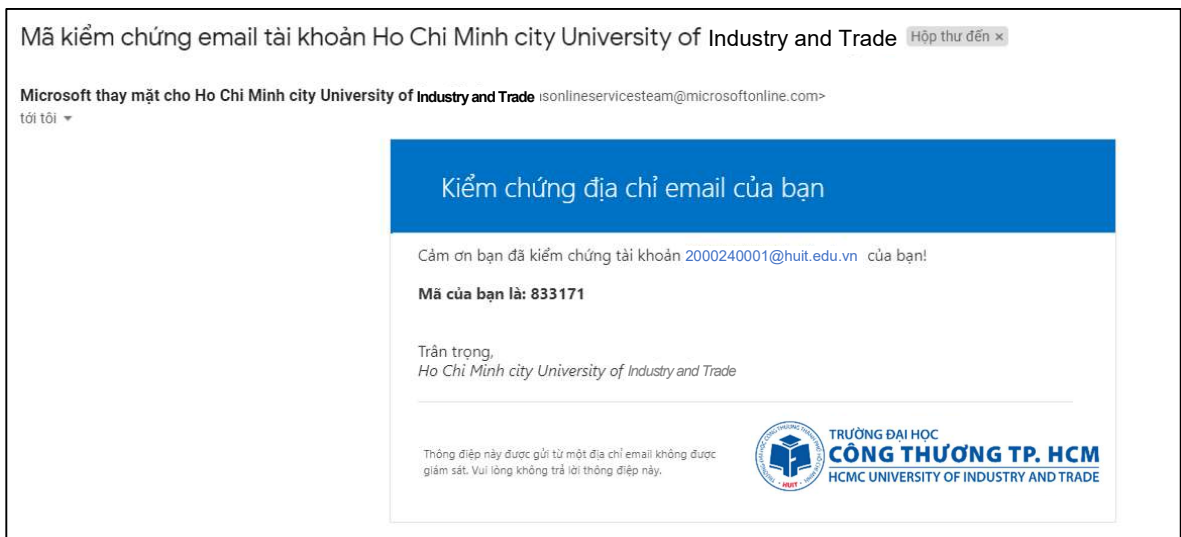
Mã kiểm chứng email tài khoản Ho Chi Minh city University of Industry and Trade Hộp thư đến ×

Microsoft thay mặt cho Ho Chi Minh city University of Industry and Trade ısonlineservicesteam@microsoftonline.com>
tới tôi

Kiểm chứng địa chỉ email của bạn

Cảm ơn bạn đã kiểm chứng tài khoản 2000240001@huit.edu.vn của bạn!

Mã của bạn là: 833171

Trân trọng,
Ho Chi Minh city University of Industry and Trade

Thông điệp này được gửi từ một địa chỉ email không được giám sát. Vui lòng không trả lời thông điệp này.

TRƯỜNG ĐẠI HỌC
CÔNG THƯƠNG TP. HCM
HCMC UNIVERSITY OF INDUSTRY AND TRADE
HUIT